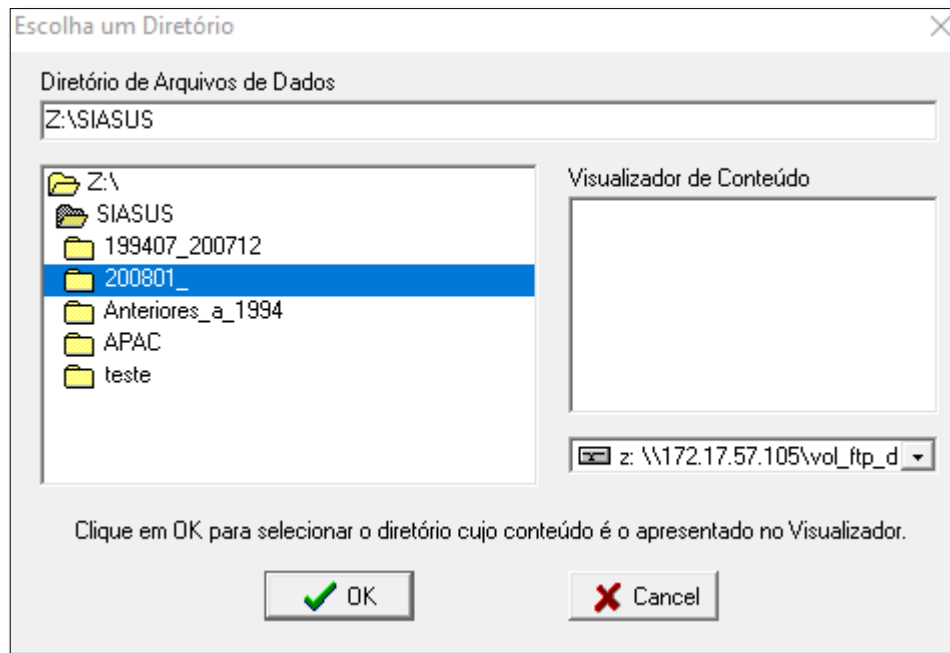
Escolha um Diretório

Diretório de Arquivos de Dados

Z:\SIASUS

Z:\
SIASUS
199407_200712
200801_
Anteriores_a_1994
APAC
teste

Visualizador de Conteúdo

z: \\172.17.57.105\vol_ftp_d

Clique em OK para selecionar o diretório cujo conteúdo é o apresentado no Visualizador.

OK

Cancel